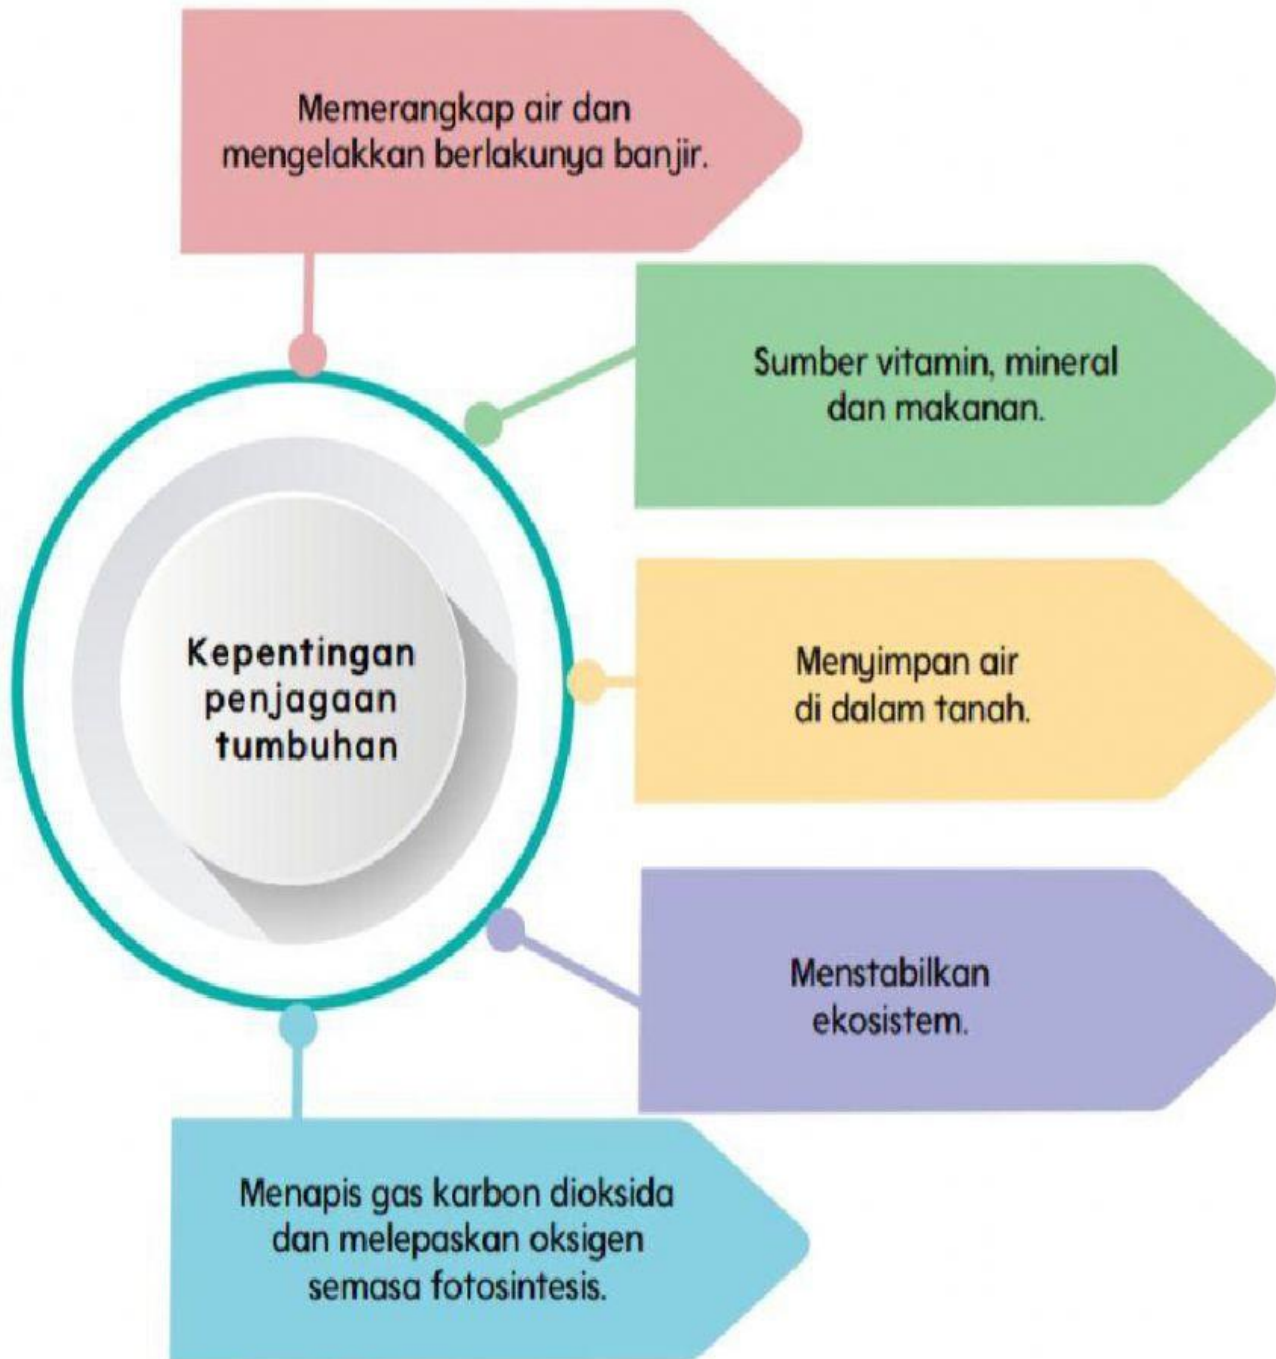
Memerangkap air dan mengelakkan berlakunya banjir.

Sumber vitamin, mineral dan makanan.

Kepentingan penjagaan tumbuhan

Menyimpan air di dalam tanah.

Menstabilkan ekosistem.

Menapis gas karbon dioksida dan melepaskan oksigen semasa fotosintesis.